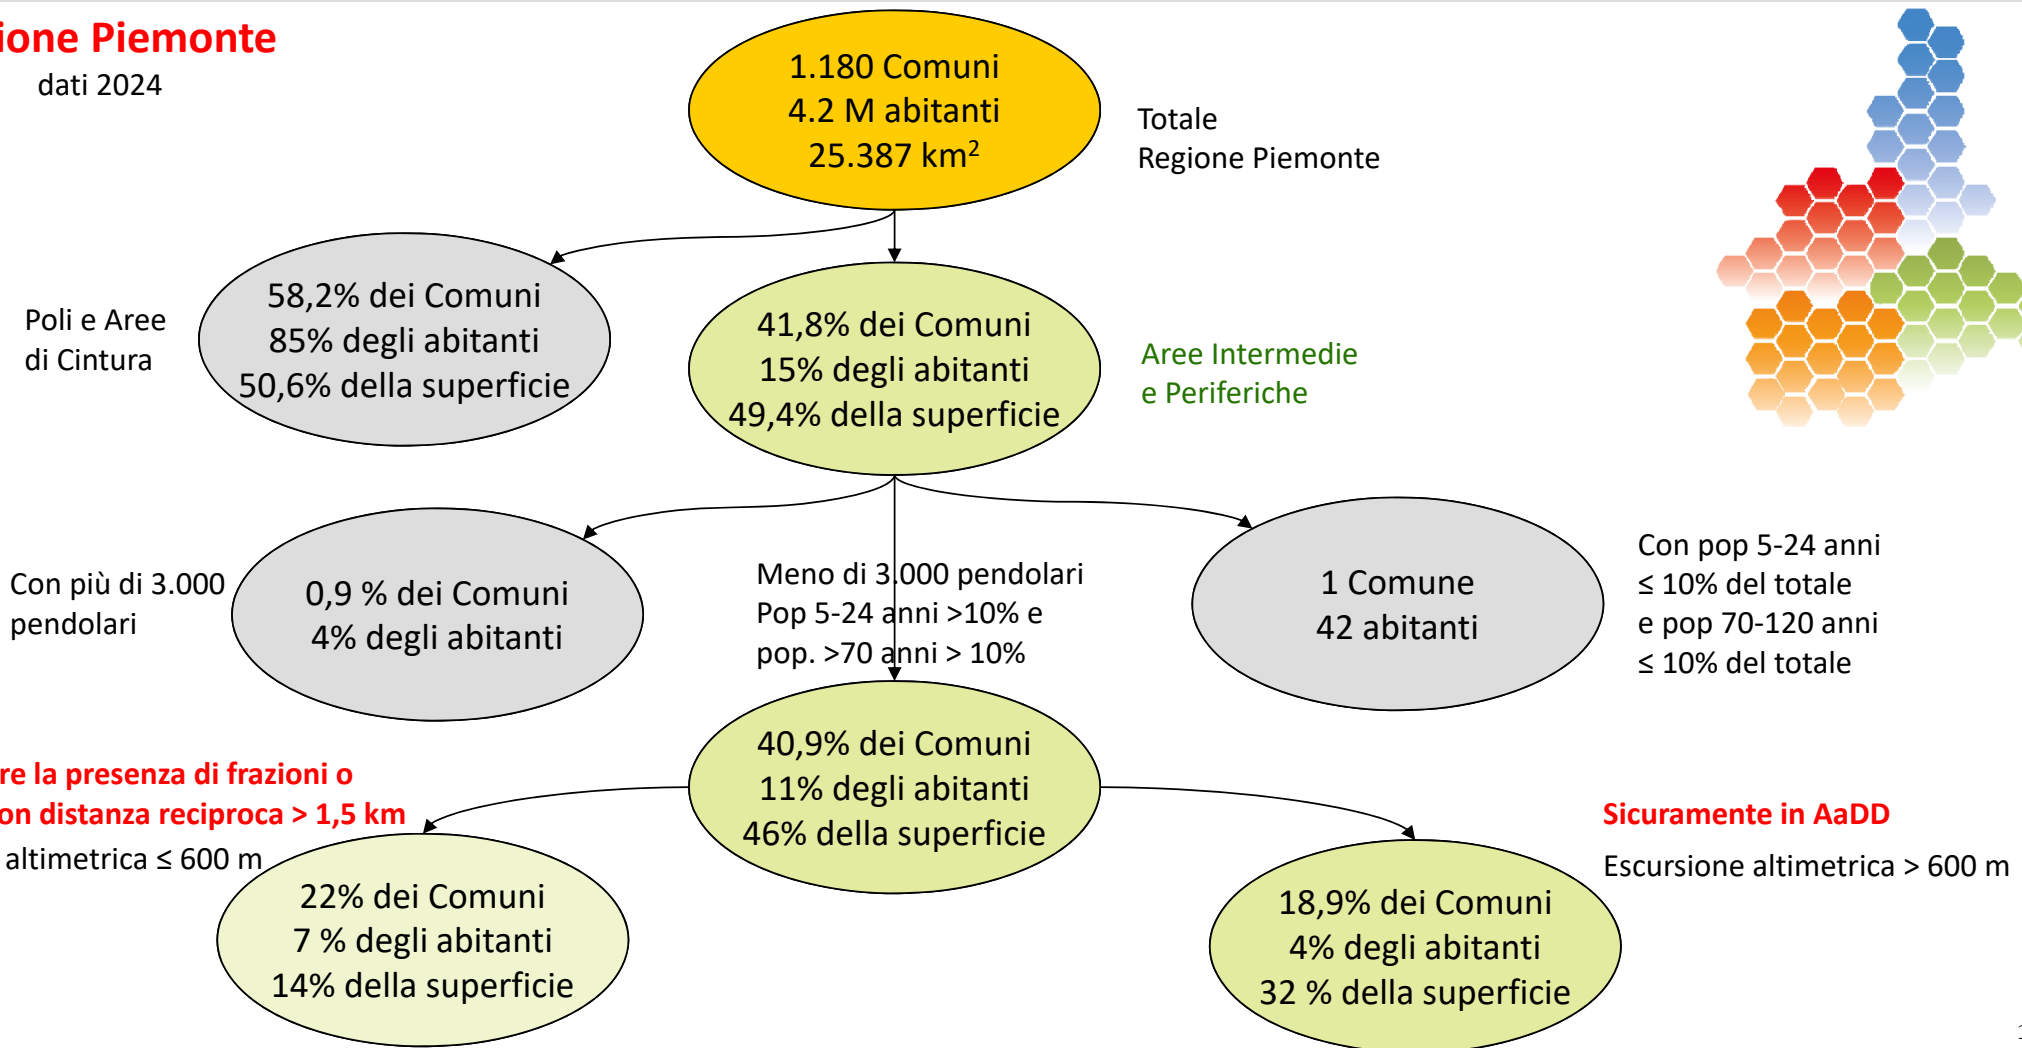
ione Piemonte
dati 2024

1.180 Comuni
4.2 M abitanti
25.387 km$^2$

Totale
Regione Piemonte

Poli e Aree di Cintura

58,2% dei Comuni
85% degli abitanti
50,6% della superficie

41,8% dei Comuni
15% degli abitanti
49,4% della superficie

Aree Intermedie e Periferiche

Con più di 3.000 pendolari

0,9 % dei Comuni
4% degli abitanti

Meno di 3.000 pendolari
Pop 5-24 anni >10% e
pop. >70 anni > 10%

1 Comune
42 abitanti

Con pop 5-24 anni
≤ 10% del totale
e pop 70-120 anni
≤ 10% del totale

40,9% dei Comuni
11% degli abitanti
46% della superficie

re la presenza di frazioni o
on distanza reciproca > 1,5 km
altimetrica ≤ 600 m

22% dei Comuni
7 % degli abitanti
14% della superficie

Sicuramente in AaDD
Escursione altimetrica > 600 m

18,9% dei Comuni
4% degli abitanti
32 % della superficie